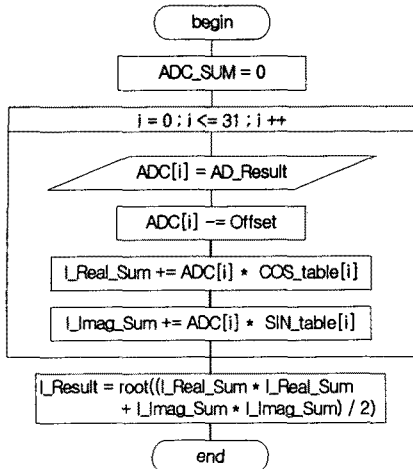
begin

ADC_SUM = 0

i = 0 ; i <= 31 ; i ++

ADC[i] = AD_Result

ADC[i] -= Offset

I_Real_Sum += ADC[i] * COS_table[i]

I_Imag_Sum += ADC[i] * SIN_table[i]

I_Result = root((I_Real_Sum * I_Real_Sum + I_Imag_Sum * I_Imag_Sum) / 2)

end